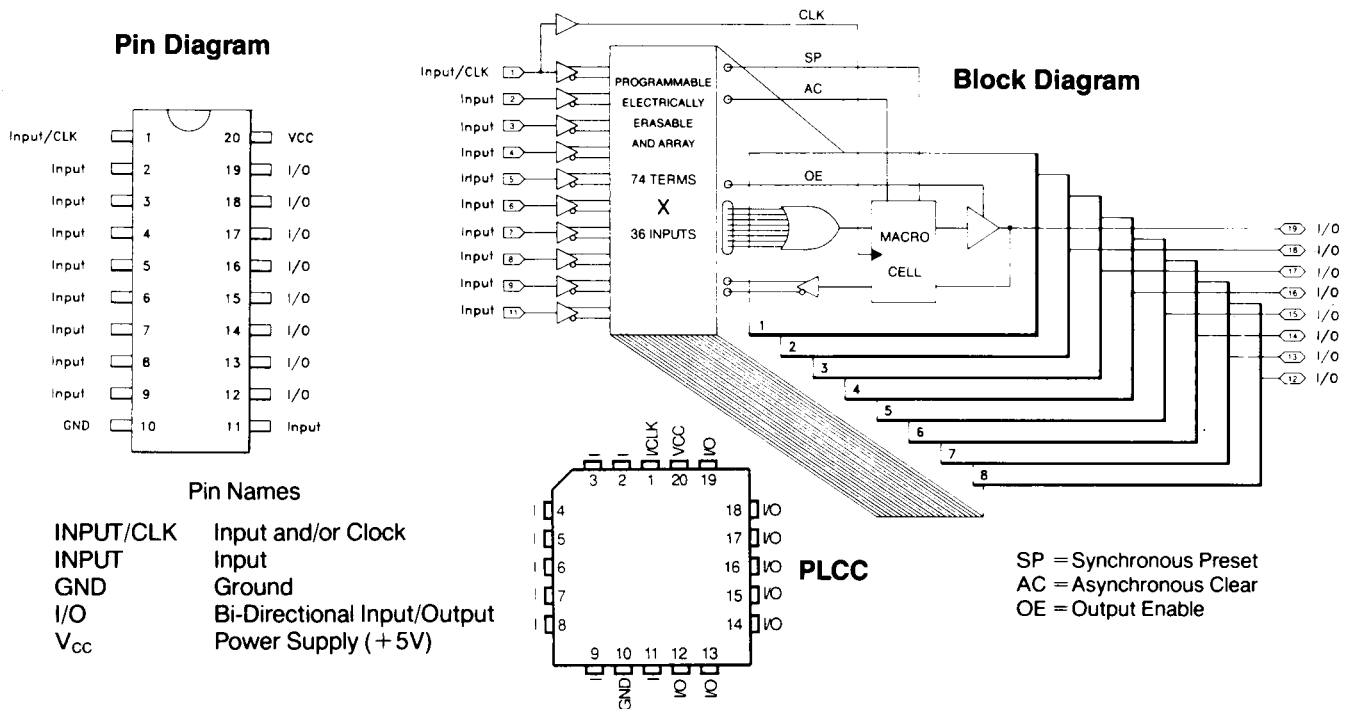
Pin Diagram

Input/CLK 1 20 VCC
Input 2 19 I/O
Input 3 18 I/O
Input 4 17 I/O
Input 5 16 I/O
Input 6 15 I/O
Input 7 14 I/O
Input 8 13 I/O
Input 9 12 I/O
GND 10 11 Input

Pin Names

| | |
|---|---|
| INPUT/CLK | Input and/or Clock |
| INPUT | Input |
| GND | Ground |
| I/O | Bi-Directional Input/Output |
| $V_{CC}$ | Power Supply (+5V) |

CLK
SP
AC
Block Diagram
Input/CLK 1
Input 2
Input 3
Input 4
Input 5
Input 6
Input 7
Input 8
Input 9
Input 11
PROGRAMMABLE ELECTRICALLY ERASABLE AND ARRAY
74 TERMS
X
36 INPUTS
OE
MACRO
CELL
1
2
3
4
5
6
7
8
19 I/O
18 I/O
17 I/O
16 I/O
15 I/O
14 I/O
13 I/O
12 I/O

I I I/CLK VCC I/O
3 2 1 20 19
I 4 18 I/O
I 5 17 I/O
I 6 16 I/O
I 7 15 I/O
I 8 14 I/O
9 10 11 12 13
I GND I I/O I/O

PLCC

SP = Synchronous Preset
AC = Asynchronous Clear
OE = Output Enable